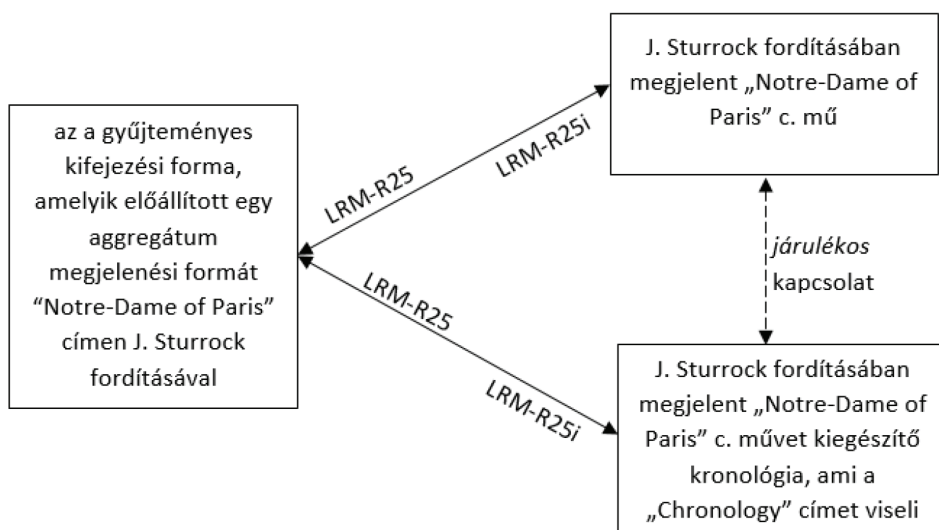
az a gyűjteményes kifejezési forma, amelyik előállított egy aggregátum megjelenési formát “Notre-Dame of Paris” címen J. Sturrock fordításával

LRM-R25

LRM-R25i

J. Sturrock fordításában megjelent „Notre-Dame of Paris” c. mű

járulékos kapcsolat

LRM-R25

LRM-R25i

J. Sturrock fordításában megjelent „Notre-Dame of Paris” c. művet kiegészítő kronológia, ami a „Chronology” címet viseli